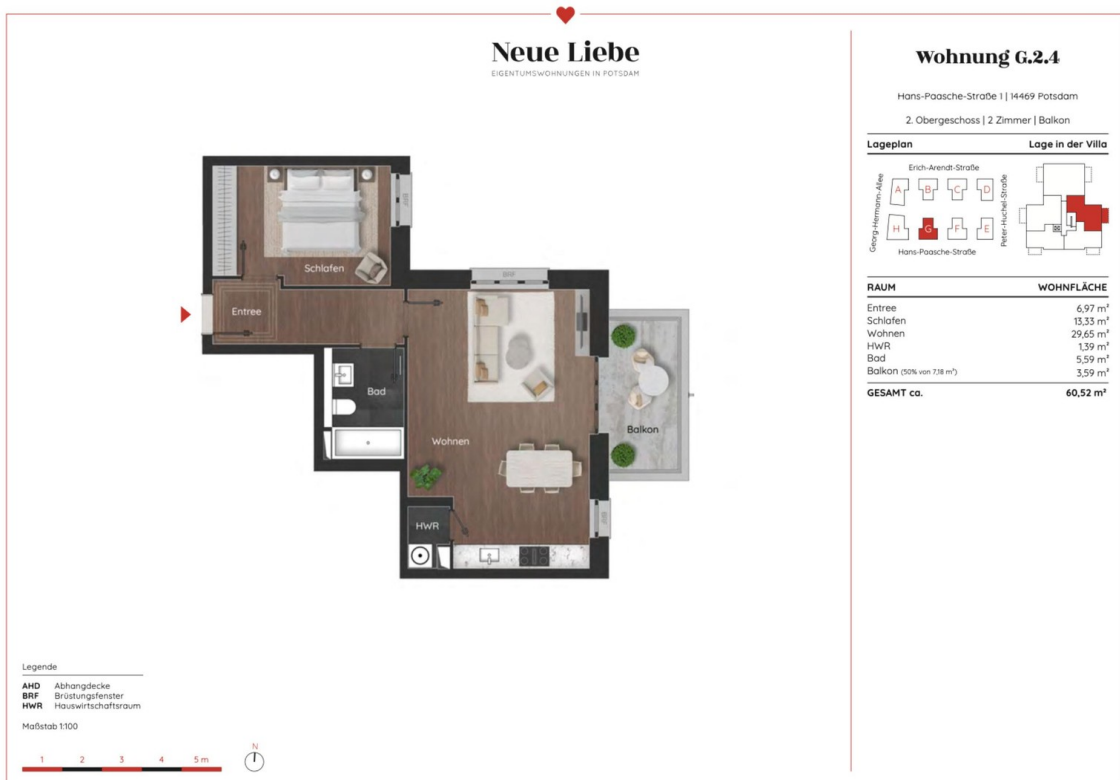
Neue Liebe
EIGENTUMSWOHNUNGEN IN POTSDAM

Schlafen
Entree
Bad
Wohnen
Balkon
HWR
BRF

Wohnung G.2.4

Hans-Paasche-Straße 1 | 14469 Potsdam

2. Obergeschoss | 2 Zimmer | Balkon

Lageplan

Lage in der Villa

Erich-Arendt-Straße
Georg-Hermann-Allee
Peter-Huchel-Straße
Hans-Paasche-Straße
A B C D
H G F E

| RAUM | WOHNFLÄCHE |
|---|---|
| Entree | 6,97 m² |
| Schlafen | 13,33 m² |
| Wohnen | 29,65 m² |
| HWR | 1,39 m² |
| Bad | 5,59 m² |
| Balkon (50% von 7,18 m²) | 3,59 m² |
| GESAMT ca. | 60,52 m² |

Legende
AHD Abhangdecke
BRF Brüstungsfenster
HWR Hauswirtschaftsraum

Maßstab 1:100

1 2 3 4 5 m

N